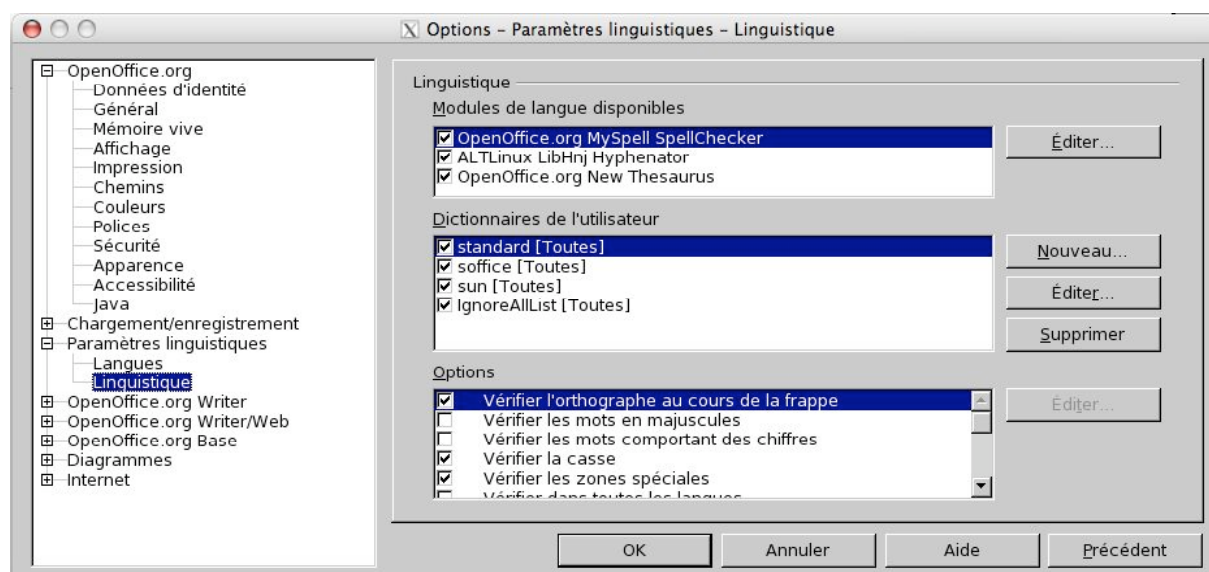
Options - Paramètres linguistiques - Linguistique

OpenOffice.org
Données d'identité
Général
Mémoire vive
Affichage
Impression
Chemins
Couleurs
Polices
Sécurité
Apparence
Accessibilité
Java
Chargement/enregistrement
Paramètres linguistiques
Langues
Linguistique
OpenOffice.org Writer
OpenOffice.org Writer/Web
OpenOffice.org Base
Diagrammes
Internet

Linguistique
Modules de langue disponibles
OpenOffice.org MySpell SpellChecker
ALTLinux LibHnj Hyphenator
OpenOffice.org New Thesaurus
Éditer...

Dictionnaires de l'utilisateur
standard [Toutes]
soffice [Toutes]
sun [Toutes]
IgnoreAllList [Toutes]
Nouveau...
Éditer...
Supprimer

Options
Vérifier l'orthographe au cours de la frappe
Vérifier les mots en majuscules
Vérifier les mots comportant des chiffres
Vérifier la casse
Vérifier les zones spéciales
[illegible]
Éditer...

OK
Annuler
Aide
Précédent